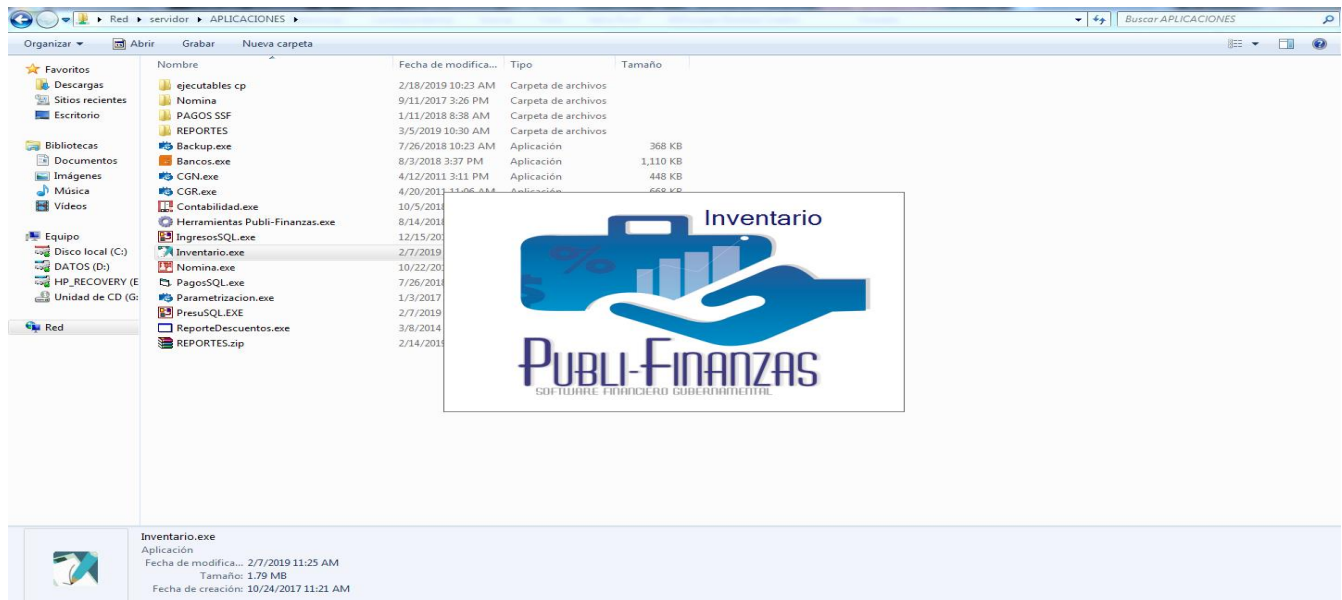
Red ▸ servidor ▸ APLICACIONES ▸

Buscar APLICACIONES

Organizar ▾ Abrir Grabar Nueva carpeta

Favoritos
Descargas
Sitios recientes
Escritorio

Bibliotecas
Documentos
Imágenes
Música
Vídeos

Equipo
Disco local (C:)
DATOS (D:)
HP_RECOVERY (E
Unidad de CD (G:

Red

| Nombre | Fecha de modifica... | Tipo | Tamaño |
|---|---|---|---|
| ejecutables cp | 2/18/2019 10:23 AM | Carpeta de archivos | |
| Nomina | 9/11/2017 3:26 PM | Carpeta de archivos | |
| PAGOS SSF | 1/11/2018 8:38 AM | Carpeta de archivos | |
| REPORTES | 3/5/2019 10:30 AM | Carpeta de archivos | |
| Backup.exe | 7/26/2018 10:23 AM | Aplicación | 368 KB |
| Bancos.exe | 8/3/2018 3:37 PM | Aplicación | 1,110 KB |
| CGN.exe | 4/12/2011 3:11 PM | Aplicación | 448 KB |
| CGR.exe | 4/20/2011 11:06 AM | Aplicación | 668 KB |
| Contabilidad.exe | 10/5/201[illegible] | | |
| Herramientas Publi-Finanzas.exe | 8/14/201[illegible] | | |
| IngresosSQL.exe | 12/15/20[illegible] | | |
| Inventario.exe | 2/7/2019 | | |
| Nomina.exe | 10/22/20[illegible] | | |
| PagosSQL.exe | 7/26/201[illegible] | | |
| Parametrizacion.exe | 1/3/2017 | | |
| PresuSQL.EXE | 2/7/2019 | | |
| ReporteDescuentos.exe | 3/8/2014 | | |
| REPORTES.zip | 2/14/201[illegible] | | |

Inventario

PUBLI-FINANZAS
SOFTWARE FINANCIERO GUBERNAMENTAL

Inventario.exe
Aplicación
Fecha de modifica... 2/7/2019 11:25 AM
Tamaño: 1.79 MB
Fecha de creación: 10/24/2017 11:21 AM